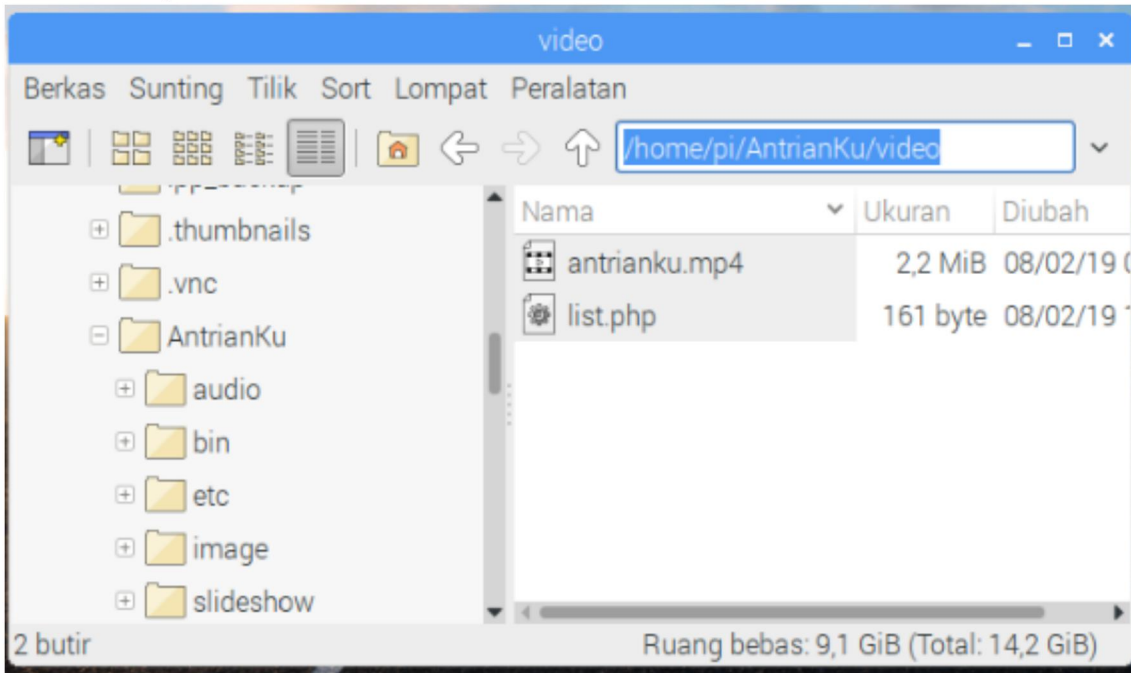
video

Berkas Sunting Tilik Sort Lompat Peralatan

/home/pi/AntrianKu/video

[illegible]
.thumbnails
.vnc
AntrianKu
audio
bin
etc
image
slideshow

| Nama | Ukuran | Diubah |
|---|---|---|
| antrianku.mp4 | 2,2 MiB | 08/02/19 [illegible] |
| list.php | 161 byte | 08/02/19 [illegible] |

2 butir

Ruang bebas: 9,1 GiB (Total: 14,2 GiB)